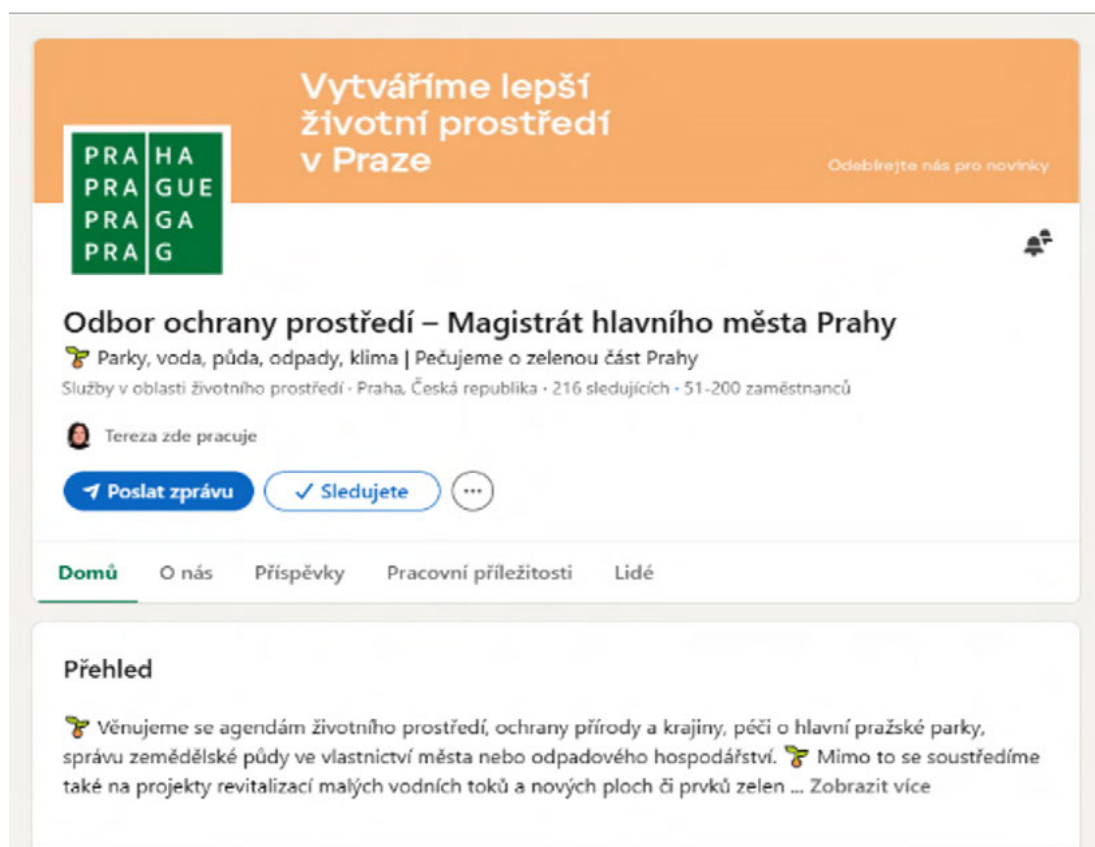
Vytváříme lepší životní prostředí v Praze

Odebírejte nás pro novinky

PRA HA
PRA GUE
PRA GA
PRA G

Odbor ochrany prostředí – Magistrát hlavního města Prahy

🌱 Parky, voda, půda, odpady, klima | Pečujeme o zelenou část Prahy

Služby v oblasti životního prostředí · Praha, Česká republika · 216 sledujících · 51-200 zaměstnanců

Tereza zde pracuje

Poslat zprávu

✓ Sledujete

Domů O nás Příspěvky Pracovní příležitosti Lidé

Přehled

🌱 Věnujeme se agendám životního prostředí, ochrany přírody a krajiny, péči o hlavní pražské parky, správu zemědělské půdy ve vlastnictví města nebo odpadového hospodářství. 🌱 Mimo to se soustředíme také na projekty revitalizací malých vodních toků a nových ploch či prvků zelen ... Zobrazit více